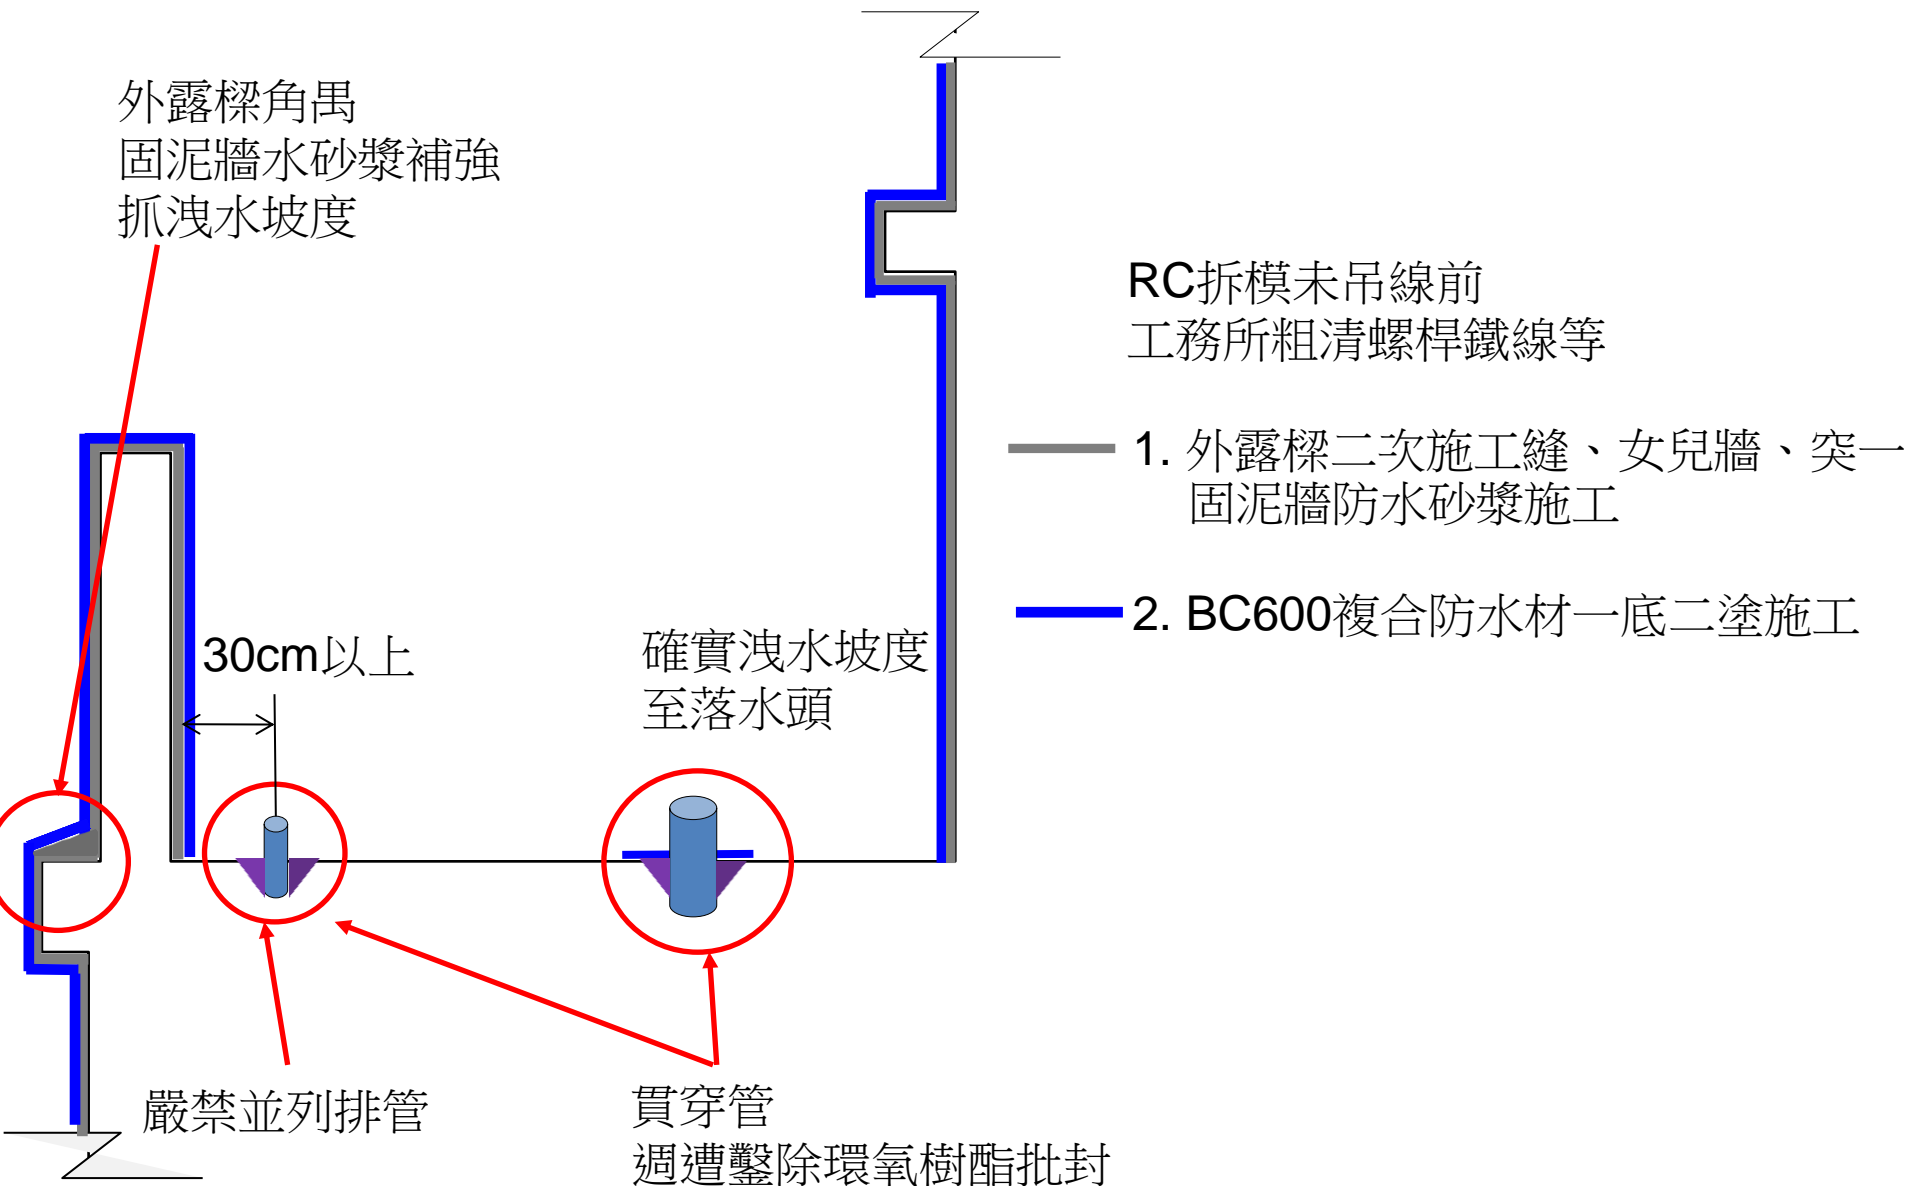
外露樑角禺
固泥牆水砂漿補強
抓洩水坡度

RC拆模未吊線前
工務所粗清螺桿鐵線等

1. 外露樑二次施工縫、女兒牆、突一
固泥牆防水砂漿施工

2. BC600複合防水材一底二途施工

30cm以上

確實洩水坡度
至落水頭

嚴禁並列排管

貫穿管
週遭鑿除環氧樹酯批封